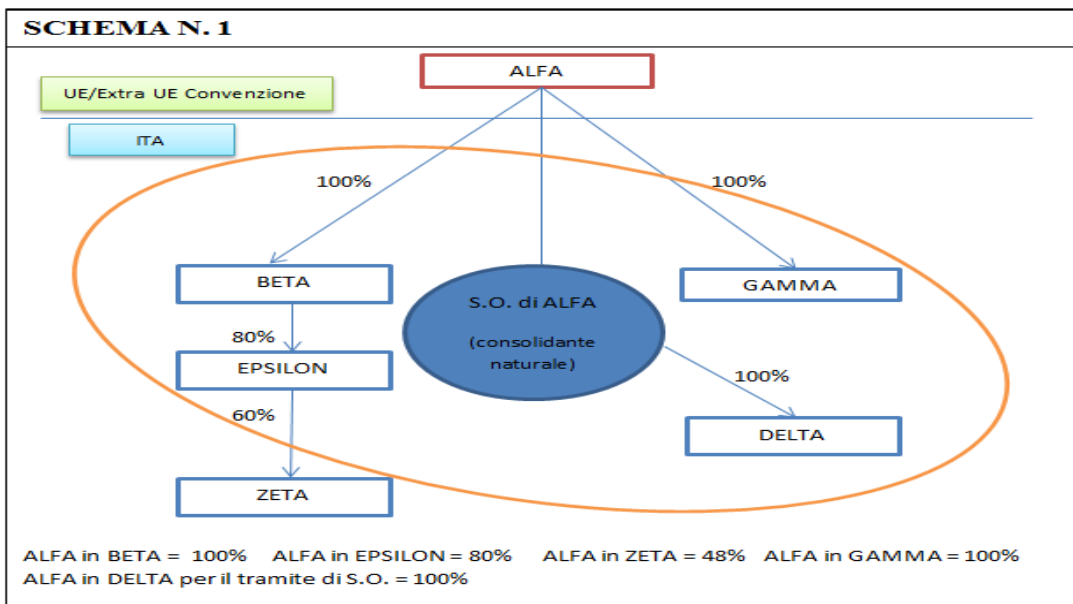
SCHEMA N. 1

ALFA

UE/Extra UE Convenzione

ITA

100%

100%

BETA

GAMMA

S.O. di ALFA

(consolidante naturale)

80%

EPSILON

100%

60%

DELTA

ZETA

ALFA in BETA = 100% ALFA in EPSILON = 80% ALFA in ZETA = 48% ALFA in GAMMA = 100%
ALFA in DELTA per il tramite di S.O. = 100%